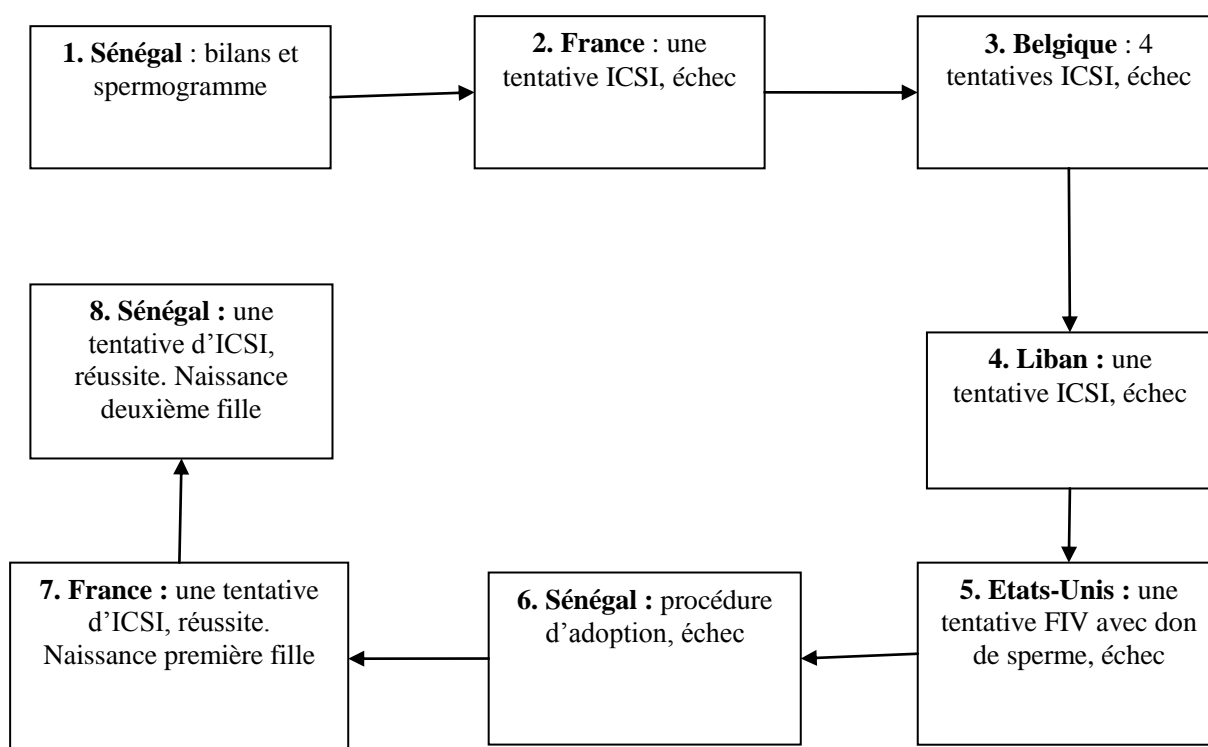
1. Sénégal : bilans et spermogramme

2. France : une tentative ICSI, échec

3. Belgique : 4 tentatives ICSI, échec

4. Liban : une tentative ICSI, échec

5. Etats-Unis : une tentative FIV avec don de sperme, échec

6. Sénégal : procédure d'adoption, échec

7. France : une tentative d'ICSI, réussite. Naissance première fille

8. Sénégal : une tentative d'ICSI, réussite. Naissance deuxième fille